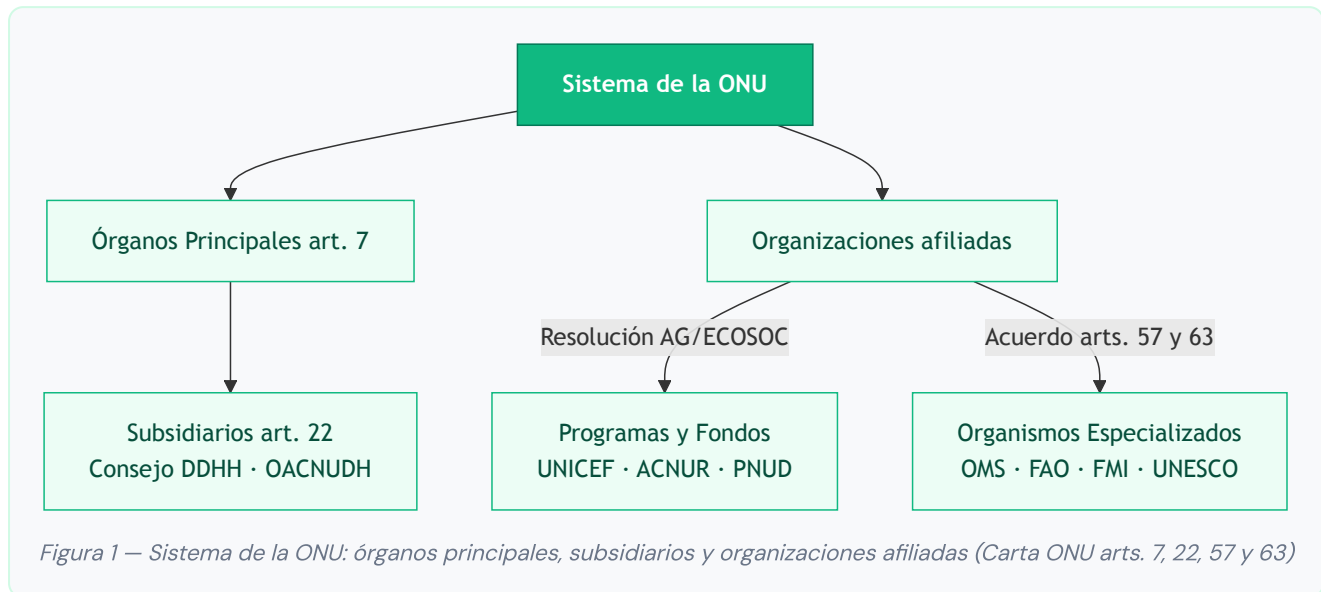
Sistema de la ONU

Órganos Principales art. 7

Organizaciones afiliadas

Resolución AG/ECOSOC

Acuerdo arts. 57 y 63

Subsidiarios art. 22
Consejo DDHH · OACNUDH

Programas y Fondos
UNICEF · ACNUR · PNUD

Organismos Especializados
OMS · FAO · FMI · UNESCO

Figura 1 — Sistema de la ONU: órganos principales, subsidiarios y organizaciones afiliadas (Carta ONU arts. 7, 22, 57 y 63)